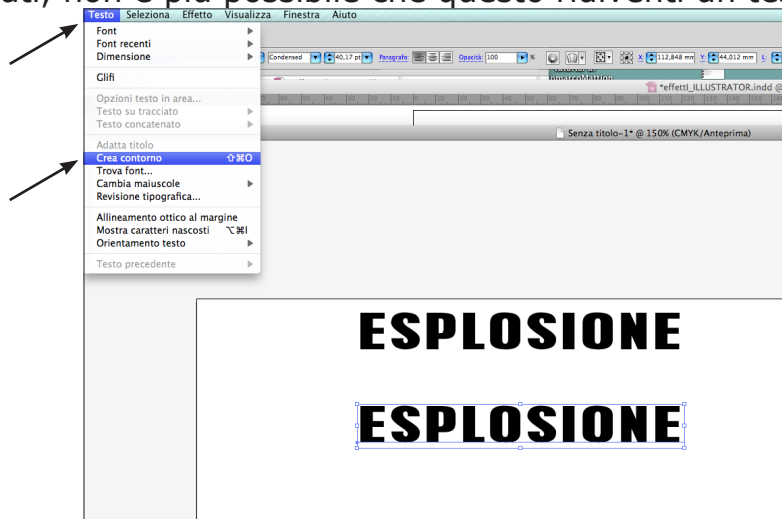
ati, non è più possibile che questo riavvenri un te

Testo Seleziona Effetto Visualizza Finestra Aiuto

Font
Font recenti
Dimensione

Glifi

Opzioni testo in area...
Testo su tracciato
Testo concatenato

Adatta titolo
Crea contorno ⇧⌘O
Trova font...
Cambia maiuscole
Revisione tipografica...

Allineamento ottico al margine
Mostra caratteri nascosti ⌥⌘I
Orientamento testo

Testo precedente

Condensed 40,17 pt Paragrafo: Opacità: 100 % X: 112,848 mm Y: 44,012 mm L:

*effetti_ILLUSTRATOR.indd @

Senza titolo-1* @ 150% (CMYK/Anteprima)

ESPLOSIONE

ESPLOSIONE